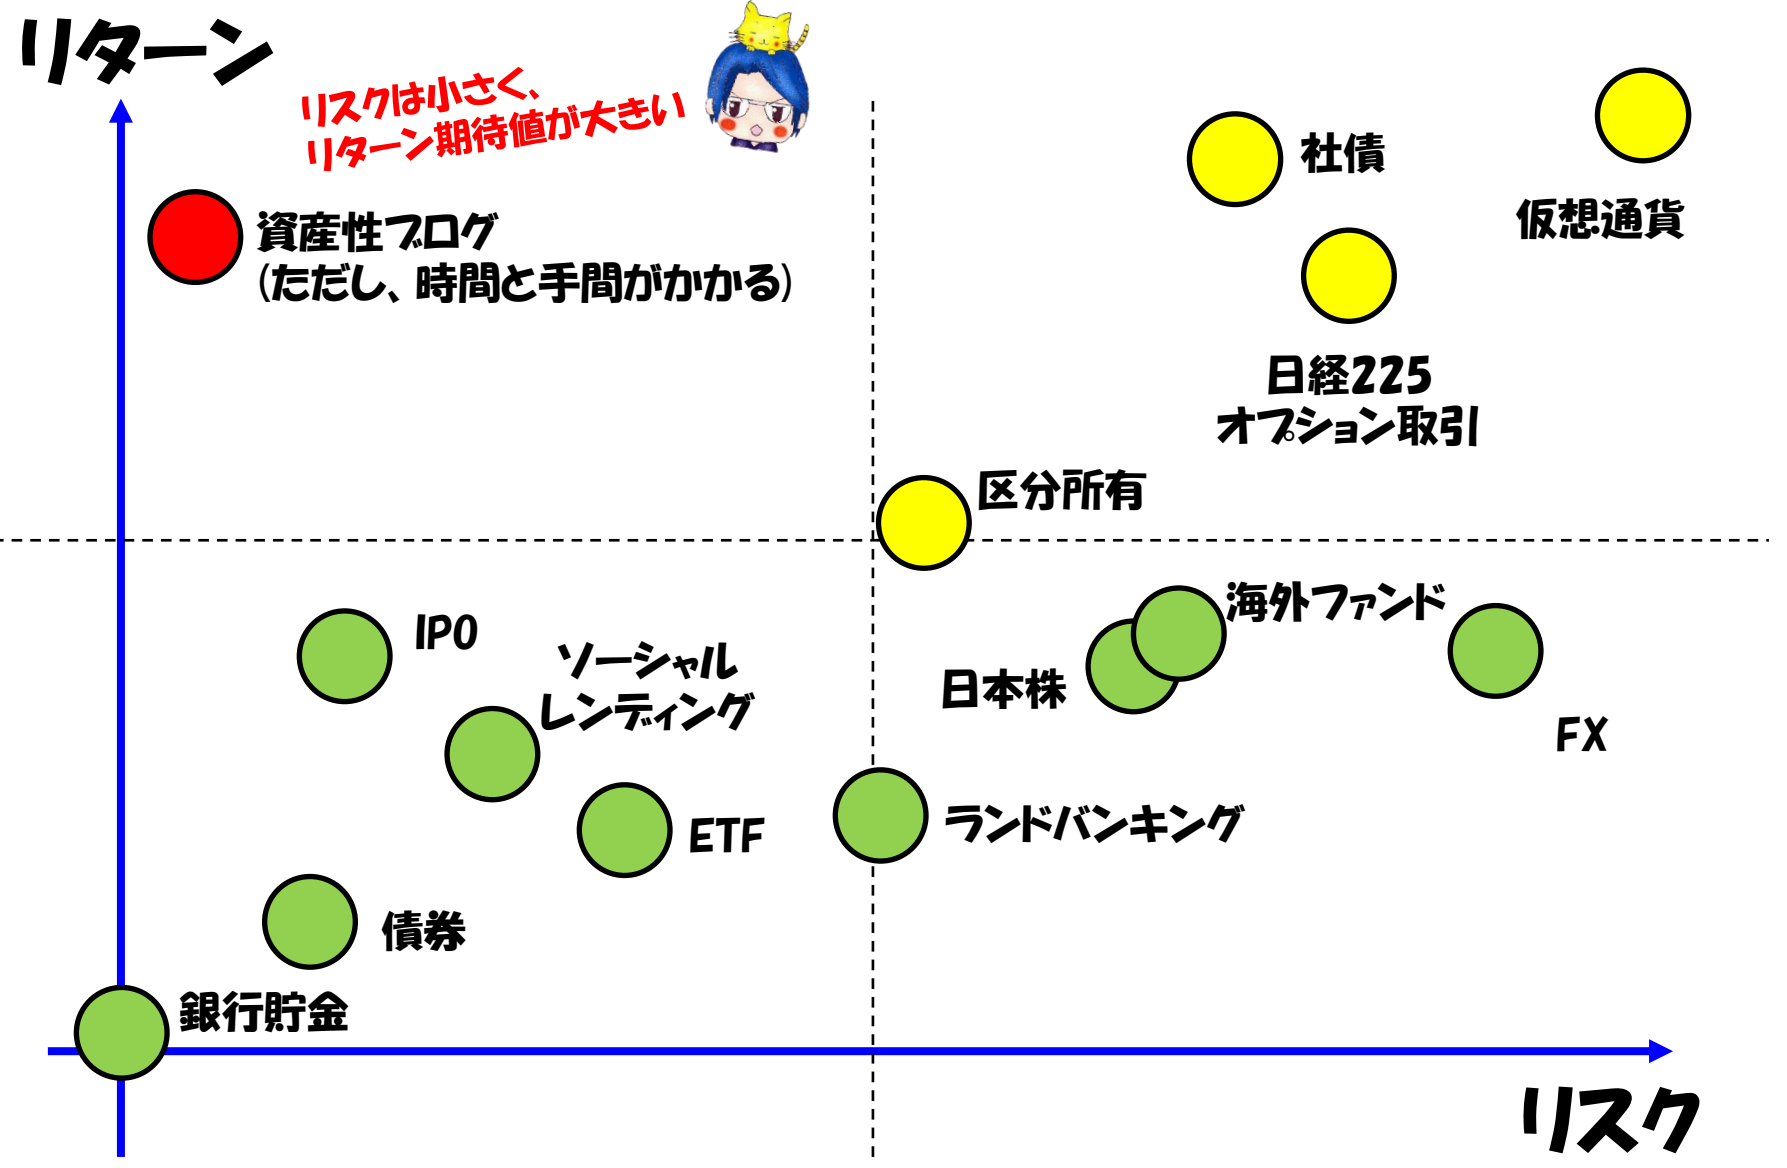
リターン

リスクは小さく、
リターン期待値が大きい

資産性ブログ
(ただし、時間と手間がかかる)

社債

仮想通貨

日経225
オプション取引

区分所有

海外ファンド

IPO

ソーシャル
レンディング

日本株

FX

ETF

ランドバンキング

債券

銀行貯金

リスク